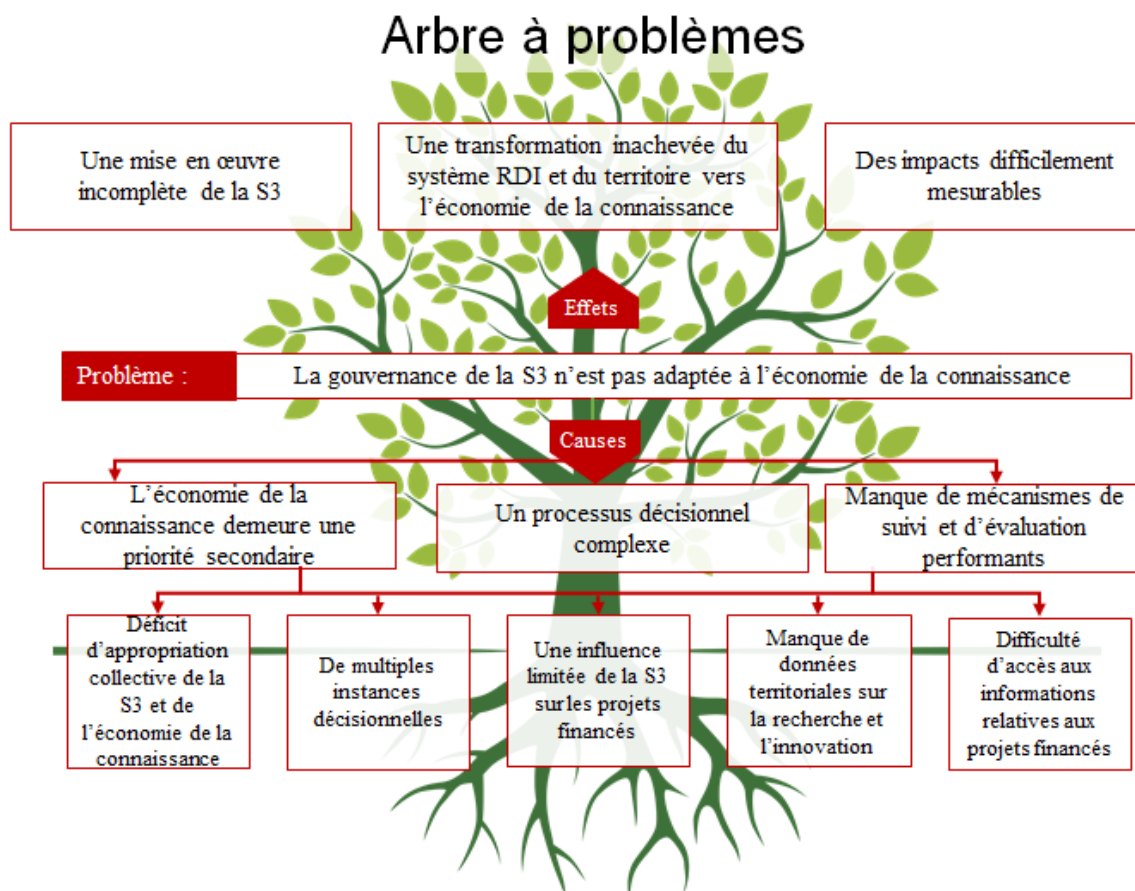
Arbre à problèmes

Une mise en œuvre incomplète de la S3

Une transformation inachevée du système RDI et du territoire vers l'économie de la connaissance

Des impacts difficilement mesurables

Effets

Problème :

La gouvernance de la S3 n'est pas adaptée à l'économie de la connaissance

Causes

L'économie de la connaissance demeure une priorité secondaire

Un processus décisionnel complexe

Manque de mécanismes de suivi et d'évaluation performants

Déficit d'appropriation collective de la S3 et de l'économie de la connaissance

De multiples instances décisionnelles

Une influence limitée de la S3 sur les projets financés

Manque de données territoriales sur la recherche et l'innovation

Difficulté d'accès aux informations relatives aux projets financés